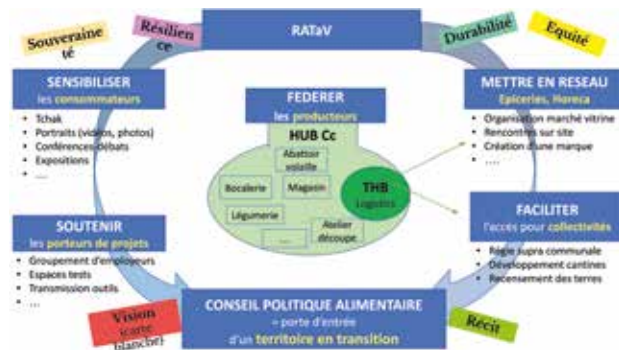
Souveraineté

Résilience

RATaV

Durabilité

Equité

SENSIBILISER
les consommateurs
- Tchak
- Portraits (vidéos, photos)
- Conférences débats
- Expositions
- ....

FEDERER
les producteurs

HUB Cc

Abattoir volaille

Bocalerie

Magasin

THB Logistics

Légumerie

Atelier découpe

....

METTRE EN RESEAU
Epiceries, Horeca
- Organisation marché vitrine
- Rencontres sur site
- Création d'une marque
- ....

SOUTENIR
les porteurs de projets
- Groupement d'employeurs
- Espaces tests
- Transmission outils
- ...

FACILITER
l'accès pour collectivités
- Régie supra communale
- Développement cantines
- Recensement des terres

Vision (carte blanche)

CONSEIL POLITIQUE ALIMENTAIRE
= porte d'entrée
d'un territoire en transition

Récit